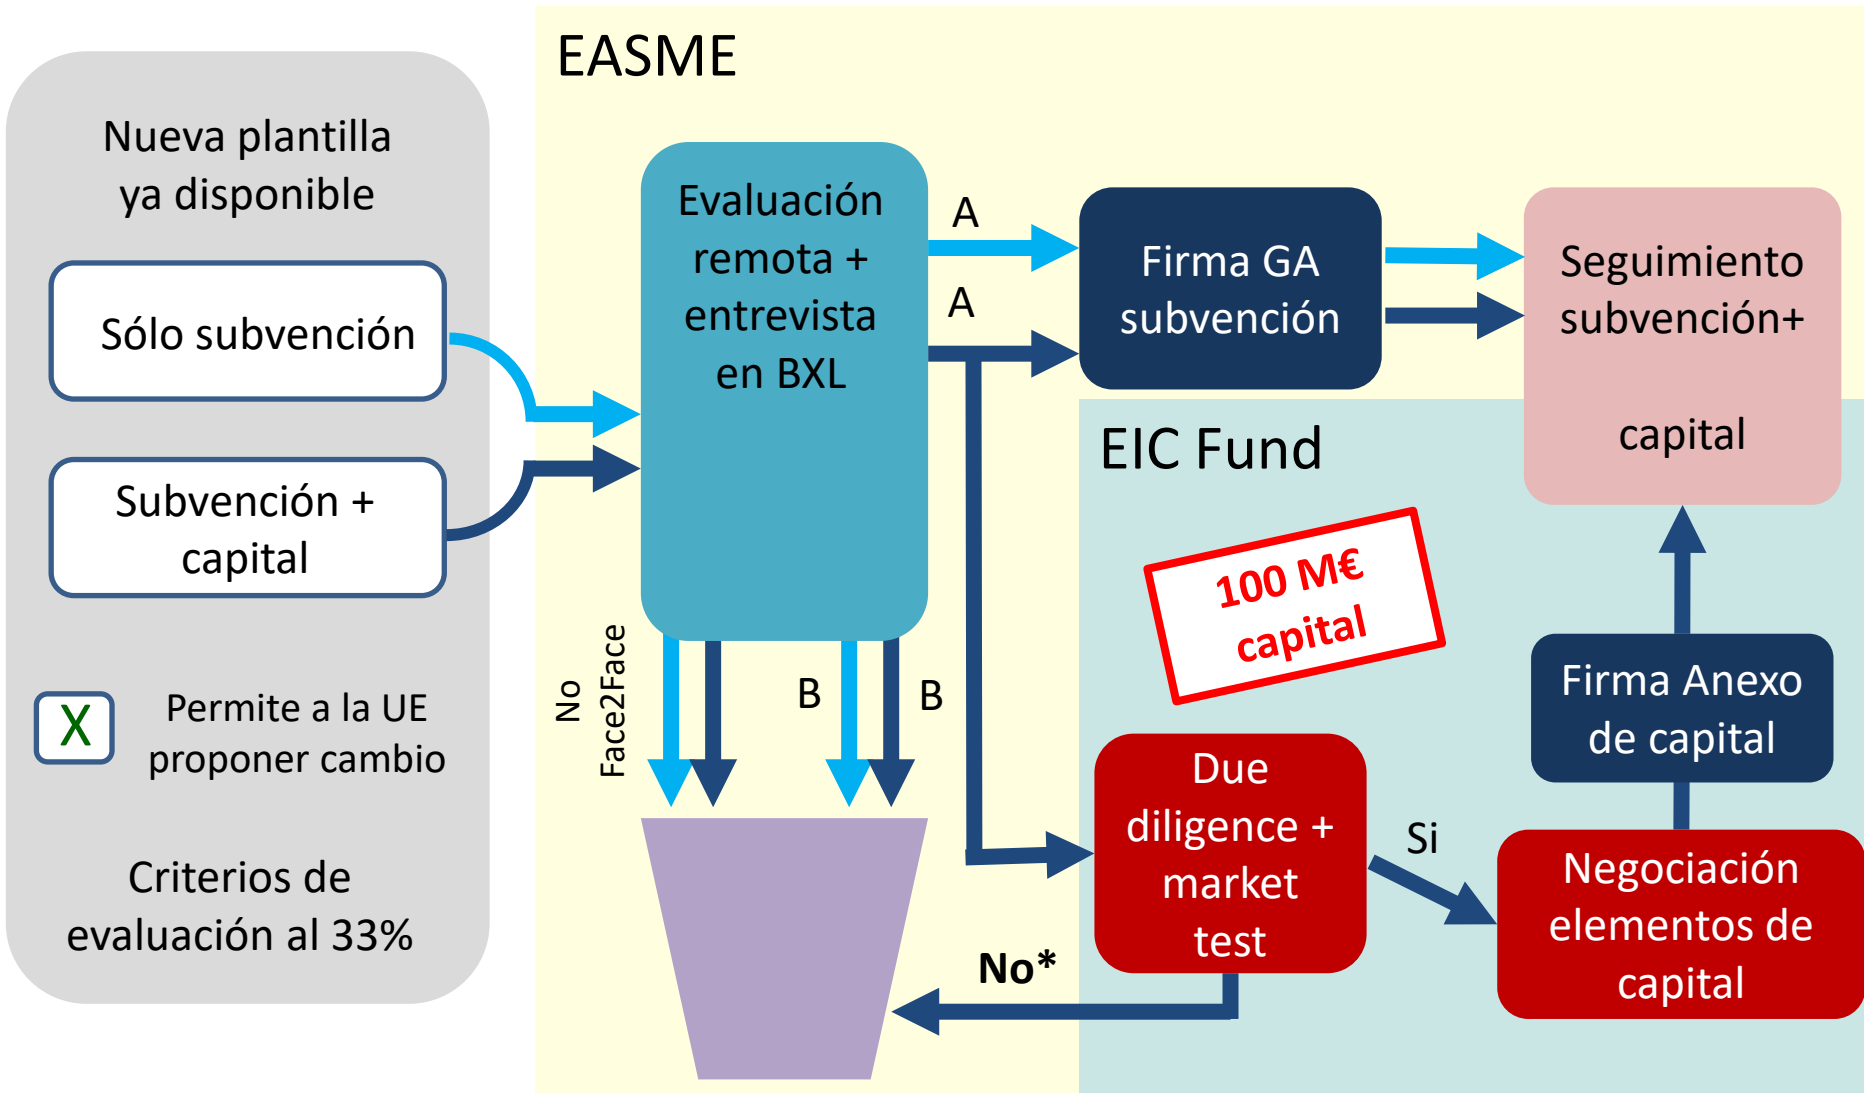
Nueva plantilla ya disponible

Sólo subvención

Subvención + capital

X Permite a la UE proponer cambio

Criterios de evaluación al 33%

EASME

Evaluación remota + entrevista en BXL

A

A

Firma GA subvención

Seguimiento subvención+

capital

EIC Fund

100 M€ capital

No Face2Face

B

B

Due diligence + market test

Si

Firma Anexo de capital

Negociación elementos de capital

No*